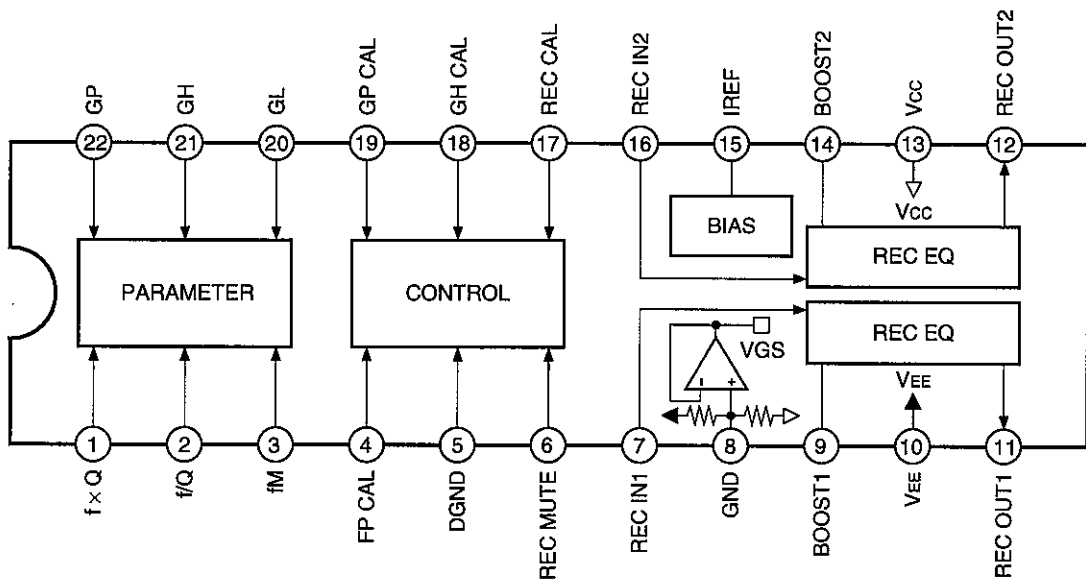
GP
GH
GL
GP CAL
GH CAL
REC CAL
REC IN2
IREF
BOOST2
Vcc
REC OUT2

22
21
20
19
18
17
16
15
14
13
12

BIAS
Vcc
REC EQ
PARAMETER
CONTROL
REC EQ
VGS
VEE

1
2
3
4
5
6
7
8
9
10
11

f × Q
f/Q
fM
FP CAL
DGND
REC MUTE
REC IN1
GND
BOOST1
VEE
REC OUT1